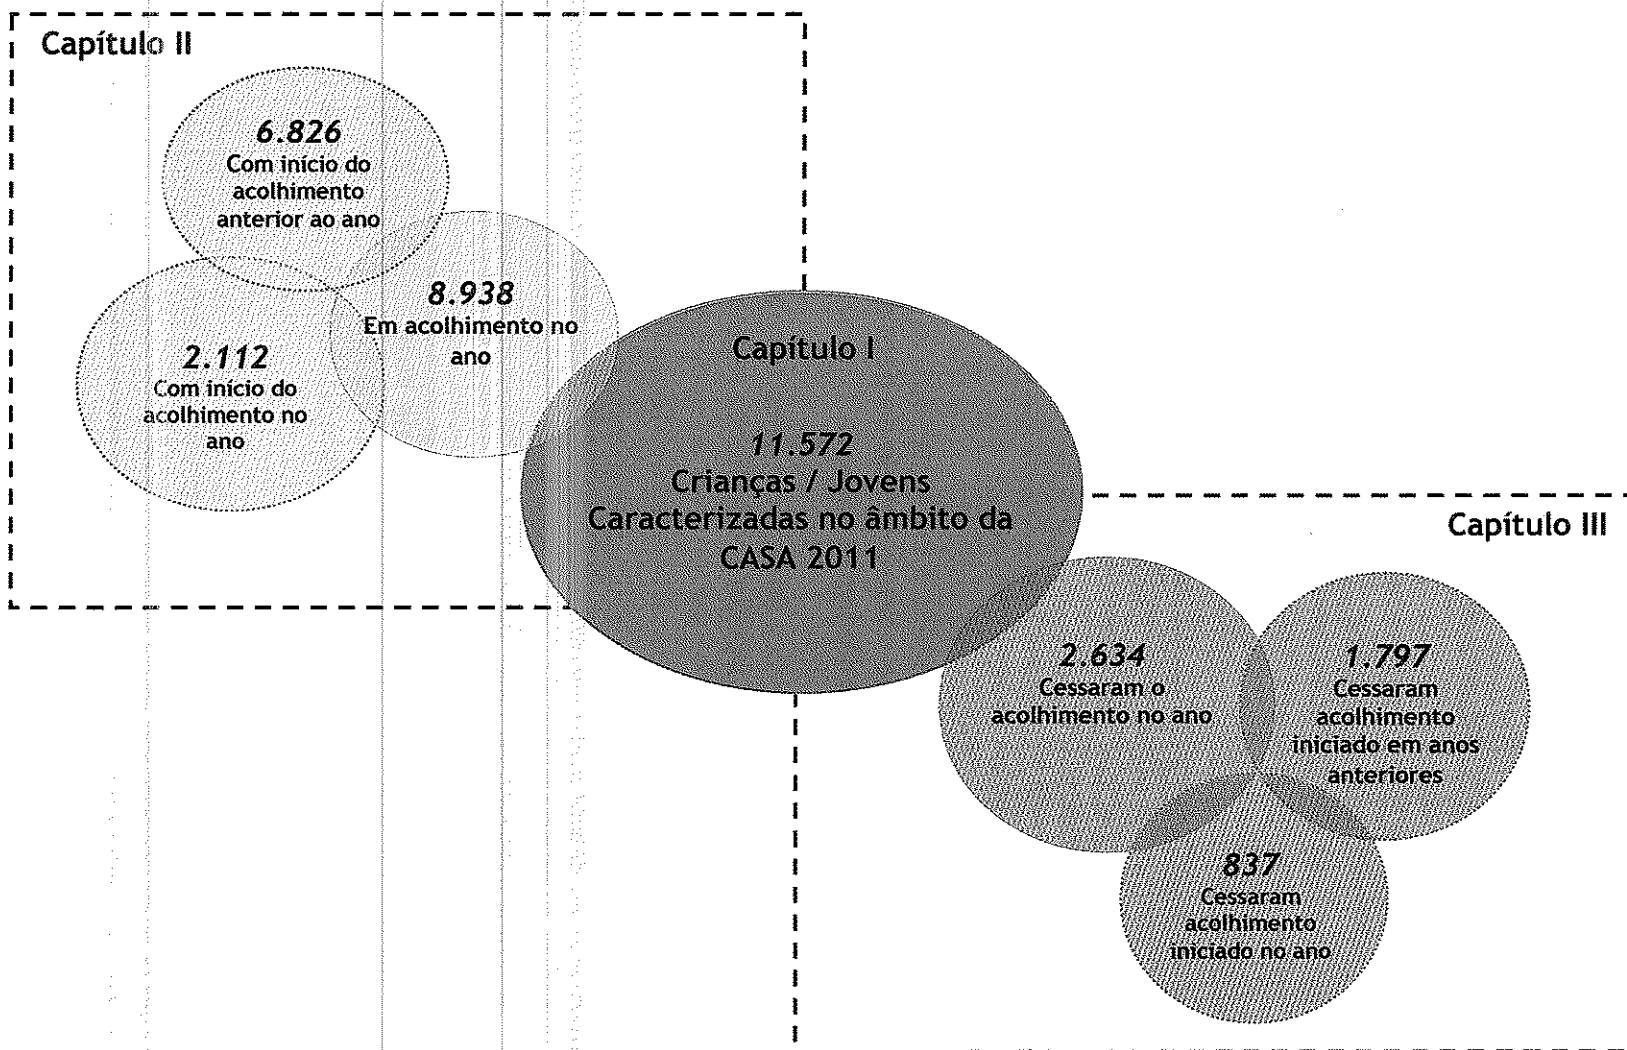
Capítulo II

6.826
Com início do acolhimento anterior ao ano

8.938
Em acolhimento no ano

2.112
Com início do acolhimento no ano

Capítulo I

11.572
Crianças / Jovens Caracterizadas no âmbito da CASA 2011

Capítulo III

2.634
Cessaram o acolhimento no ano

1.797
Cessaram acolhimento iniciado em anos anteriores

837
Cessaram acolhimento iniciado no ano